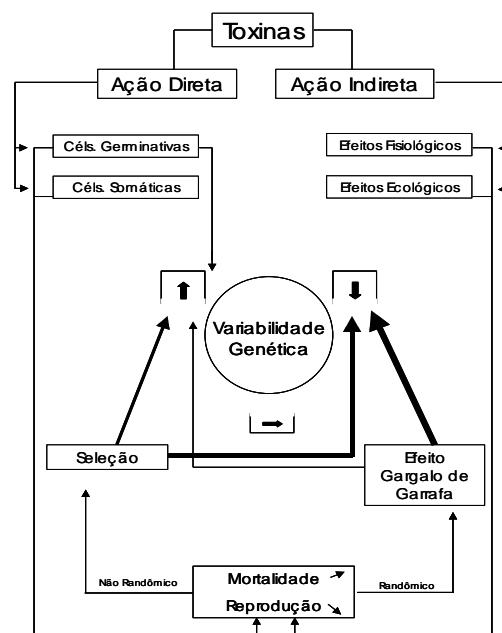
Toxinas

Ação Direta

Ação Indireta

Céls. Germinativas

Céls. Somáticas

Efeitos Fisiológicos

Efeitos Ecológicos

Variabilidade Genética

Seleção

Efeito Gargalo de Garrafa

Não Randômico

Mortalidade

Reprodução

Randômico